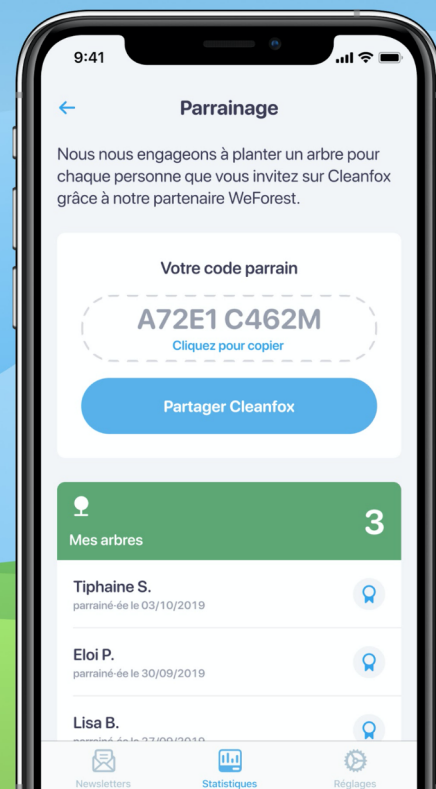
9:41

Parrainage

Nous nous engageons à planter un arbre pour chaque personne que vous invitez sur Cleanfox grâce à notre partenaire WeForest.

Votre code parrain

A72E1 C462M

Cliquez pour copier

Partager Cleanfox

Mes arbres

3

Tiphaine S.

parrainé·ée le 03/10/2019

Eloi P.

parrainé·ée le 30/09/2019

Lisa B.

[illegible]

Newsletters

Statistiques

Réglages